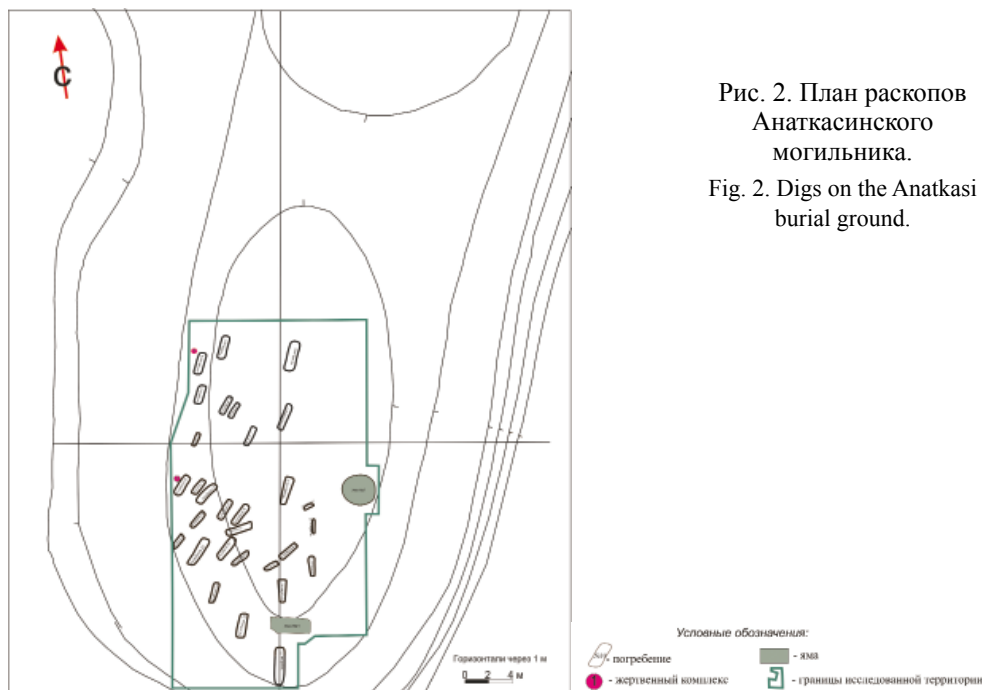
С

Рис. 2. План раскопов Анаткасинского могильника.
Fig. 2. Digs on the Anatkasi burial ground.

Горизонтали через 1 м
0 2 4 м

Условные обозначения:
- погребение
- жертвенный комплекс
- яма
- границы исследованной территории